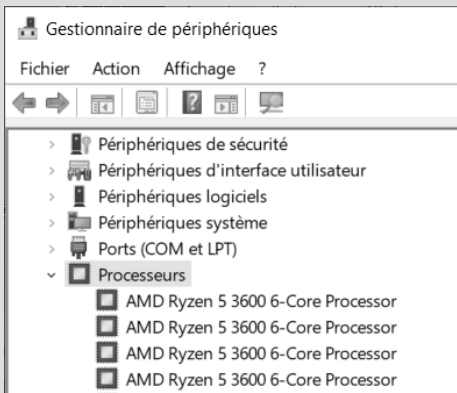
Gestionnaire de périphériques

Fichier Action Affichage ?

Périphériques de sécurité
Périphériques d'interface utilisateur
Périphériques logiciels
Périphériques système
Ports (COM et LPT)
Processeurs
AMD Ryzen 5 3600 6-Core Processor
AMD Ryzen 5 3600 6-Core Processor
AMD Ryzen 5 3600 6-Core Processor
AMD Ryzen 5 3600 6-Core Processor